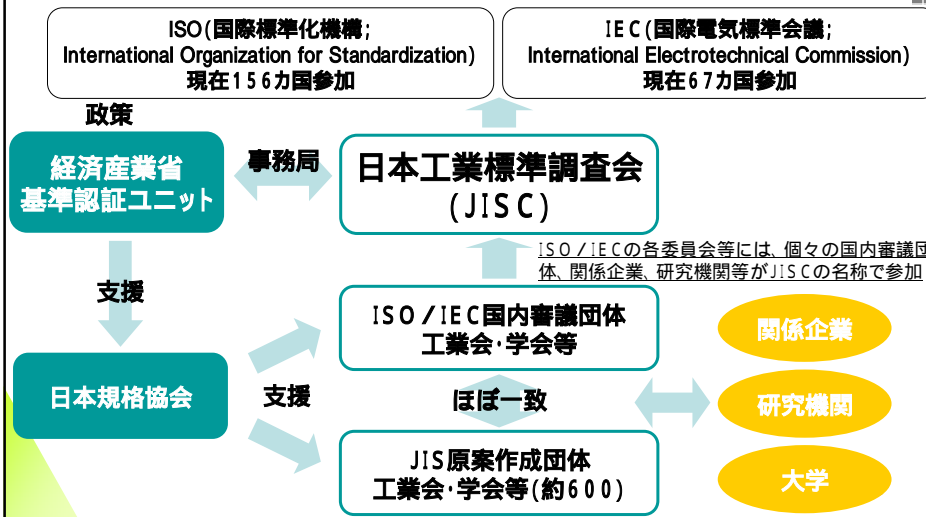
ISO(国際標準化機構;
International Organization for Standardization)
現在156カ国参加

IEC(国際電気標準会議;
International Electrotechnical Commission)
現在67カ国参加

政策

経済産業省
基準認証ユニット

事務局

日本工業標準調査会
(JISC)

ISO/IECの各委員会等には、個々の国内審議団体、関係企業、研究機関等がJISCの名称で参加

支援

ISO/IEC国内審議団体
工業会･学会等

関係企業

日本規格協会

支援

ほぼ一致

研究機関

JIS原案作成団体
工業会･学会等(約600)

大学